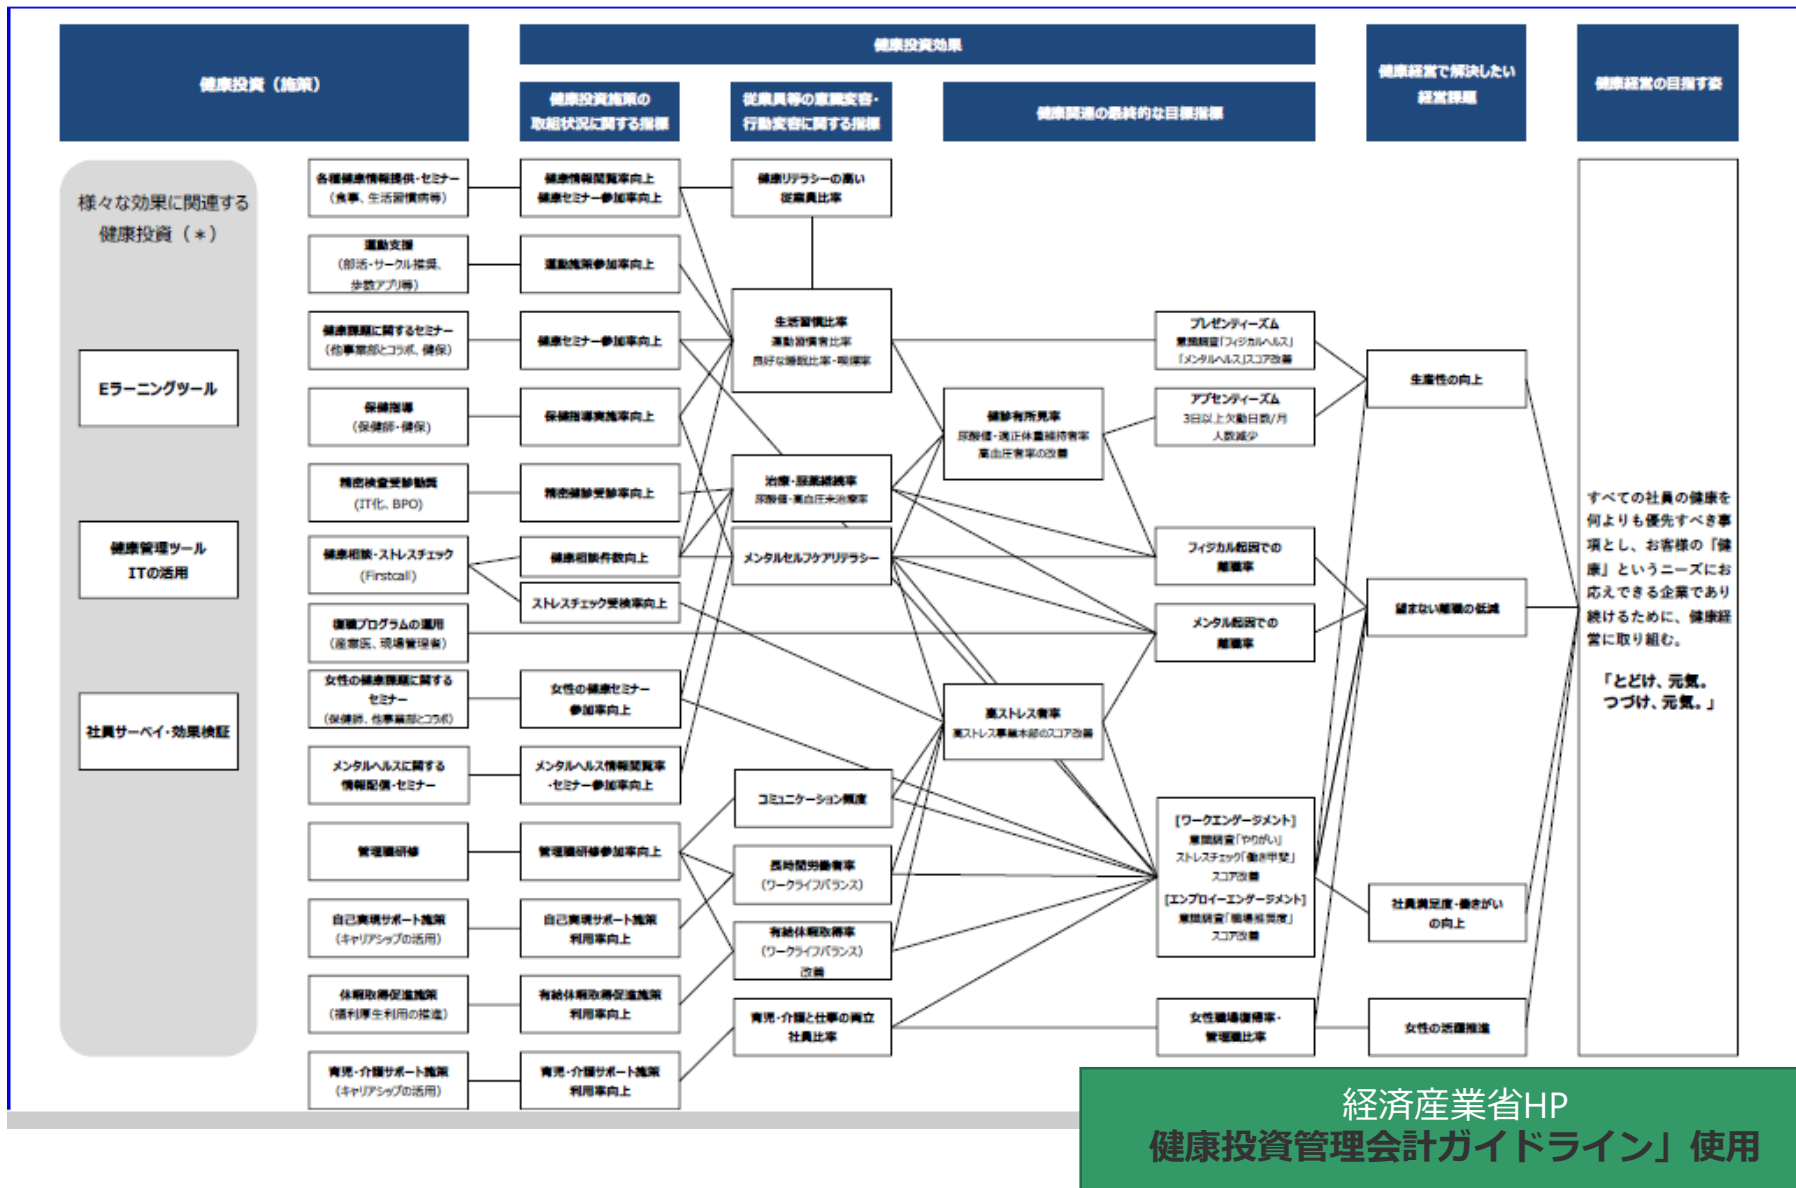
健康投資（施策）

健康投資効果

健康投資施策の取組状況に関する指標

従業員等の意識変容・行動変容に関する指標

健康関連の最終的な目標指標

健康経営で解決したい経営課題

健康経営の目指す姿

様々な効果に関連する健康投資（＊）

Eラーニングツール

健康管理ツール ITの活用

社員サーベイ・効果検証

各種健康情報提供・セミナー（食事、生活習慣病等）

運動支援（部活・サークル推奨、歩数アプリ等）

健康課題に関するセミナー（他事業部とコラボ、健保）

保健指導（保健師・健保）

精密検査受診勧奨（IT化、BPO）

健康相談・ストレスチェック（Firstcall）

復職プログラムの運用（産業医、現場管理者）

女性の健康課題に関するセミナー（保健師、他事業部とコラボ）

メンタルヘルスに関する情報配信・セミナー

管理職研修

自己実現サポート施策（キャリアシップの活用）

休暇取得促進施策（福利厚生利用の推進）

育児・介護サポート施策（キャリアシップの活用）

健康情報閲覧率向上 健康セミナー参加率向上

運動施策参加率向上

健康セミナー参加率向上

保健指導実施率向上

精密検診受診率向上

健康相談件数向上

ストレスチェック受検率向上

女性の健康セミナー参加率向上

メンタルヘルス情報閲覧率・セミナー参加率向上

管理職研修参加率向上

自己実現サポート施策利用率向上

有給休暇取得促進施策利用率向上

育児・介護サポート施策利用率向上

健康リテラシーの高い従業員比率

生活習慣比率 運動習慣者比率 良好な睡眠比率・喫煙率

治療・服薬継続率 尿酸値・高血圧未治療率

メンタルセルフケアリテラシー

コミュニケーション頻度

長時間労働者率（ワークライフバランス）

有給休暇取得率（ワークライフバランス）改善

育児・介護と仕事の両立社員比率

健診有所見率 尿酸値・適正体重維持者率 高血圧者率の改善

高ストレス者率 高ストレス事業本部のスコア改善

プレゼンティーズム 意識調査「フィジカルヘルス」「メンタルヘルス」スコア改善

アブセンティーズム 3日以上欠勤日数/月 人数減少

フィジカル起因での離職率

メンタル起因での離職率

［ワークエンゲージメント］意識調査「やりがい」ストレスチェック「働き甲斐」スコア改善 ［エンプロイーエンゲージメント］意識調査「職場満足度」スコア改善

女性職場復帰率・管理職比率

生産性の向上

望まない離職の低減

社員満足度・働きがいの向上

女性の活躍推進

すべての社員の健康を何よりも優先すべき事項とし、お客様の「健康」というニーズにお応えできる企業であり続けるために、健康経営に取り組む。

「とどけ、元気。つづけ、元気。」

経済産業省HP
健康投資管理会計ガイドライン」使用